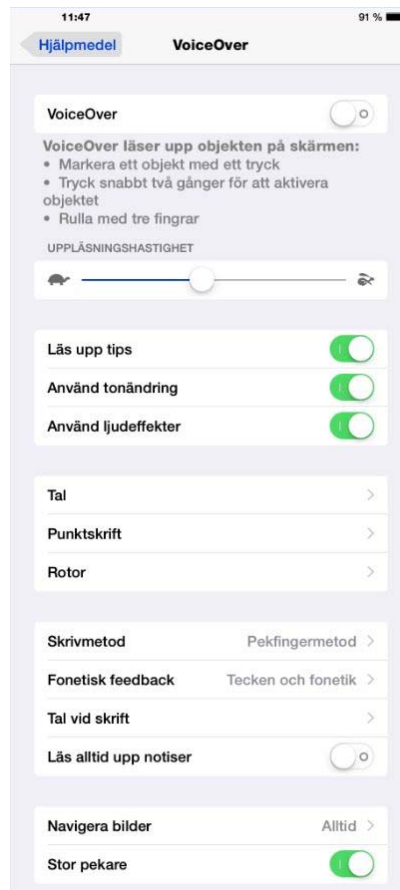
11:47

91 %

Hjälpmedel

VoiceOver

VoiceOver

VoiceOver läser upp objekten på skärmen:
• Markera ett objekt med ett tryck
• Tryck snabbt två gånger för att aktivera objektet
• Rulla med tre fingrar

UPPLÄSNINGSHASTIGHET

Läs upp tips

Använd tonändring

Använd ljudeffekter

Tal

Punktskrift

Rotor

Skrivmetod Pekfingermetod

Fonetisk feedback Tecken och fonetik

Tal vid skrift

Läs alltid upp notiser

Navigera bilder Alltid

Stor pekare